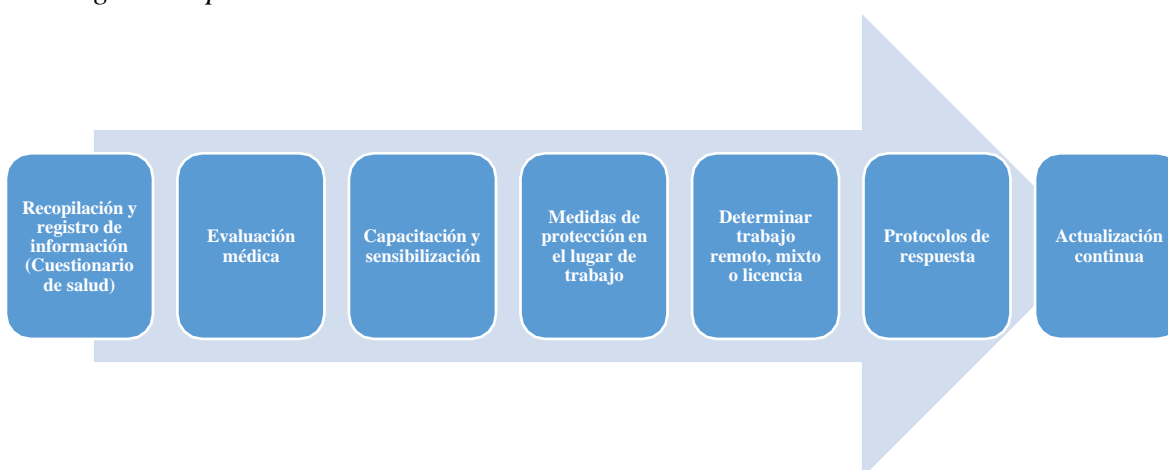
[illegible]

Recopilación y registro de información (Cuestionario de salud)

Evaluación médica

Capacitación y sensibilización

Medidas de protección en el lugar de trabajo

Determinar trabajo remoto, mixto o licencia

Protocolos de respuesta

Actualización continua